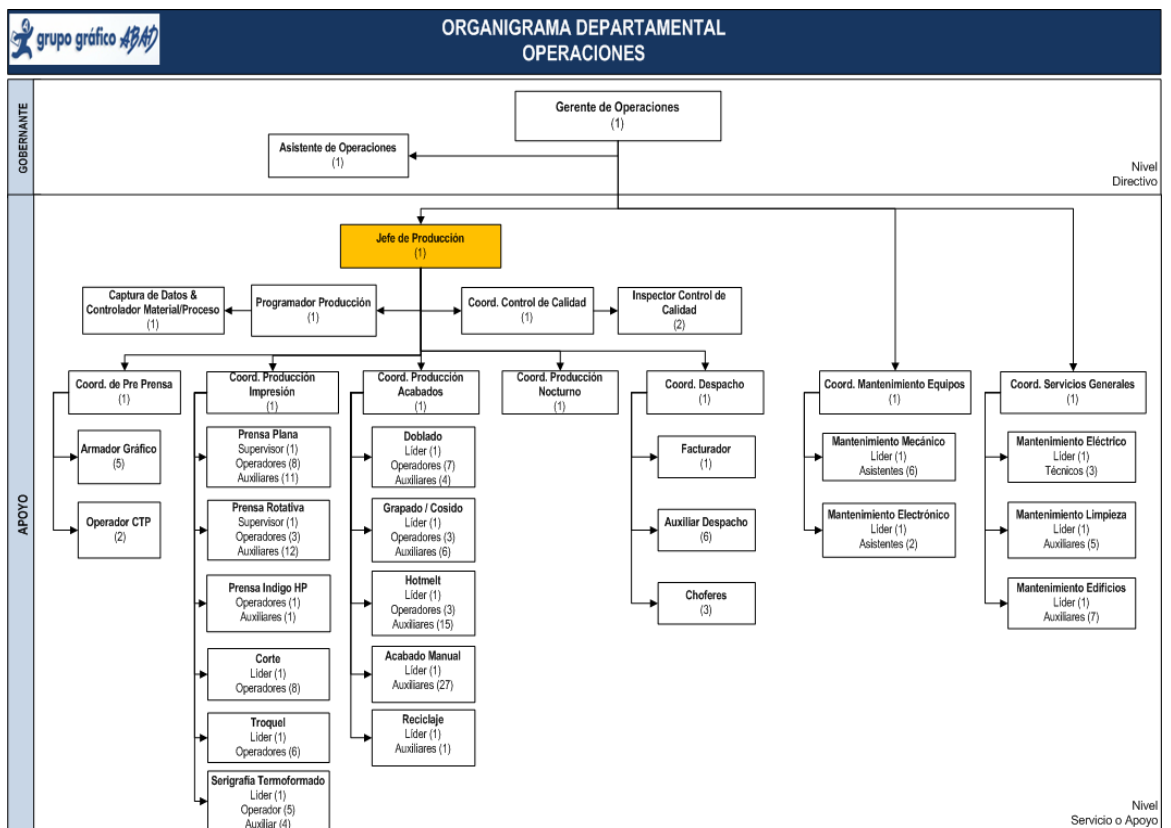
grupo gráfico ABAD

ORGANIGRAMA DEPARTAMENTAL
OPERACIONES

GOBERNANTE

Gerente de Operaciones
(1)

Asistente de Operaciones
(1)

Nivel
Directivo

APOYO

Jefe de Producción
(1)

Captura de Datos &
Controlador Material/Proceso
(1)

Programador Producción
(1)

Coord. Control de Calidad
(1)

Inspector Control de Calidad
(2)

Coord. de Pre Prensa
(1)

Armador Gráfico
(5)

Operador CTP
(2)

Coord. Producción Impresión
(1)

Prensa Plana
Supervisor (1)
Operadores (8)
Auxiliares (11)

Prensa Rotativa
Supervisor (1)
Operadores (3)
Auxiliares (12)

Prensa Indigo HP
Operadores (1)
Auxiliares (1)

Corte
Lider (1)
Operadores (8)

Troquel
Lider (1)
Operadores (6)

Serigrafia Termoformado
Lider (1)
Operador (5)
Auxiliar (4)

Coord. Producción Acabados
(1)

Doblado
Líder (1)
Operadores (7)
Auxiliares (4)

Grapado / Cosido
Líder (1)
Operadores (3)
Auxiliares (6)

Hotmelt
Líder (1)
Operadores (3)
Auxiliares (15)

Acabado Manual
Líder (1)
Auxiliares (27)

Reciclaje
Líder (1)
Auxiliares (1)

Coord. Producción Nocturno
(1)

Coord. Despacho
(1)

Facturador
(1)

Auxiliar Despacho
(6)

Choferes
(3)

Coord. Mantenimiento Equipos
(1)

Mantenimiento Mecánico
Líder (1)
Asistentes (6)

Mantenimiento Electrónico
Líder (1)
Asistentes (2)

Coord. Servicios Generales
(1)

Mantenimiento Eléctrico
Líder (1)
Técnicos (3)

Mantenimiento Limpieza
Líder (1)
Auxiliares (5)

Mantenimiento Edificios
Líder (1)
Auxiliares (7)

Nivel
Servicio o Apoyo